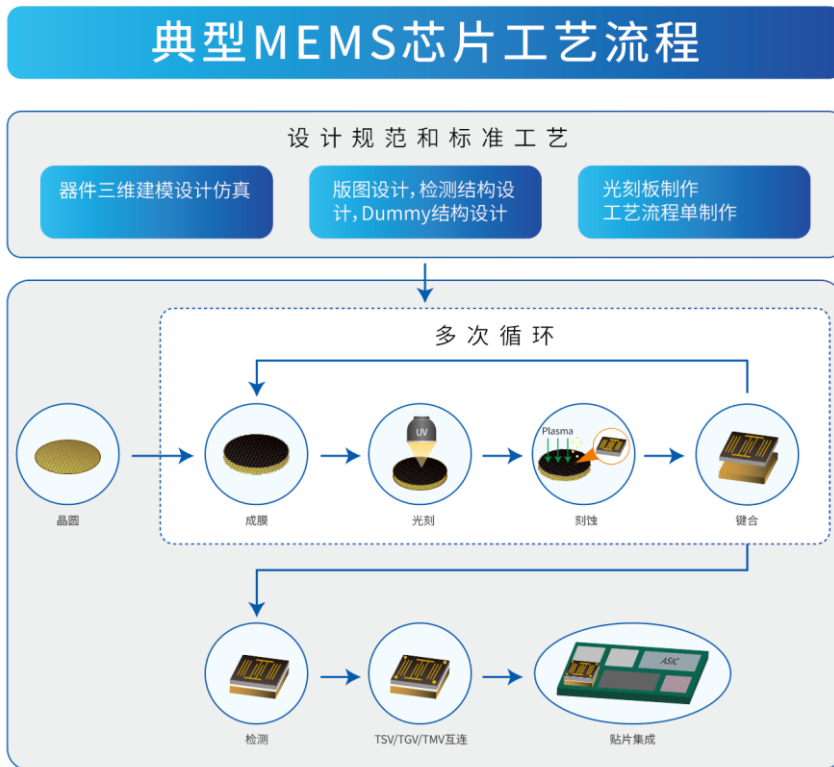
典型MEMS芯片工艺流程

设计规范和标准工艺

器件三维建模设计仿真

版图设计，检测结构设计，Dummy结构设计

光刻板制作
工艺流程单制作

多次循环

UV

Plasma

晶圆

成膜

光刻

刻蚀

键合

ASIC

检测

TSV/TGV/TMV互连

贴片集成